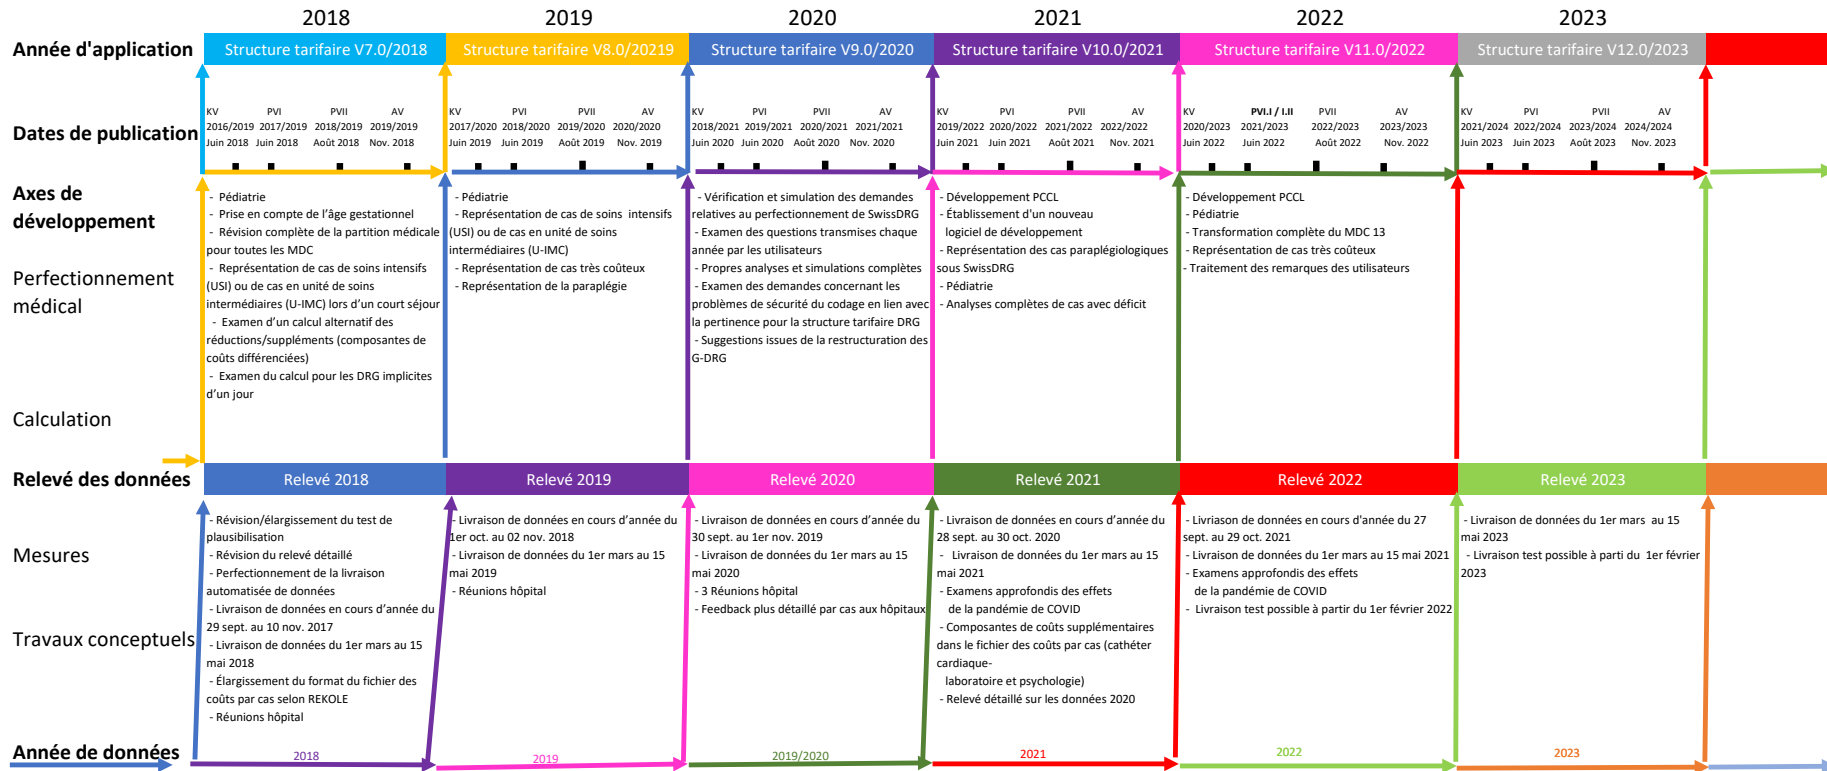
2018 2019 2020 2021 2022 2023

Année d'application

Structure tarifaire V7.0/2018
Structure tarifaire V8.0/20219
Structure tarifaire V9.0/2020
Structure tarifaire V10.0/2021
Structure tarifaire V11.0/2022
Structure tarifaire V12.0/2023

Dates de publication

| KV | PVI | PVII | AV |
|---|---|---|---|
| 2016/2019 | 2017/2019 | 2018/2019 | 2019/2019 |
| Juin 2018 | Juin 2018 | Août 2018 | Nov. 2018 |

| KV | PVI | PVII | AV |
|---|---|---|---|
| 2017/2020 | 2018/2020 | 2019/2020 | 2020/2020 |
| Juin 2019 | Juin 2019 | Août 2019 | Nov. 2019 |

| KV | PVI | PVII | AV |
|---|---|---|---|
| 2018/2021 | 2019/2021 | 2020/2021 | 2021/2021 |
| Juin 2020 | Juin 2020 | Août 2020 | Nov. 2020 |

| KV | PVI | PVII | AV |
|---|---|---|---|
| 2019/2022 | 2020/2022 | 2021/2022 | 2022/2022 |
| Juin 2021 | Juin 2021 | Août 2021 | Nov. 2021 |

| KV | PVI.I / I.II | PVII | AV |
|---|---|---|---|
| 2020/2023 | 2021/2023 | 2022/2023 | 2023/2023 |
| Juin 2022 | Juin 2022 | Août 2022 | Nov. 2022 |

| KV | PVI | PVII | AV |
|---|---|---|---|
| 2021/2024 | 2022/2024 | 2023/2024 | 2024/2024 |
| Juin 2023 | Juin 2023 | Août 2023 | Nov. 2023 |

Axes de développement

Perfectionnement médical

Calculation

- Pédiatrie
- Prise en compte de l'âge gestationnel
- Révision complète de la partition médicale pour toutes les MDC
- Représentation de cas de soins intensifs (USI) ou de cas en unité de soins intermédiaires (U-IMC) lors d'un court séjour
- Examen d'un calcul alternatif des réductions/suppléments (composantes de coûts différenciées)
- Examen du calcul pour les DRG implicites d'un jour

- Pédiatrie
- Représentation de cas de soins intensifs (USI) ou de cas en unité de soins intermédiaires (U-IMC)
- Représentation de cas très coûteux
- Représentation de la paraplégie

- Vérification et simulation des demandes relatives au perfectionnement de SwissDRG
- Examen des questions transmises chaque année par les utilisateurs
- Propres analyses et simulations complètes
- Examen des demandes concernant les problèmes de sécurité du codage en lien avec la pertinence pour la structure tarifaire DRG
- Suggestions issues de la restructuration des G-DRG

- Développement PCCL
- Établissement d'un nouveau logiciel de développement
- Représentation des cas paraplégiologiques sous SwissDRG
- Pédiatrie
- Analyses complètes de cas avec déficit

- Développement PCCL
- Pédiatrie
- Transformation complète du MDC 13
- Représentation de cas très coûteux
- Traitement des remarques des utilisateurs

Relevé des données

Relevé 2018
Relevé 2019
Relevé 2020
Relevé 2021
Relevé 2022
Relevé 2023

Mesures

Travaux conceptuels

- Révision/élargissement du test de plausibilisation
- Révision du relevé détaillé
- Perfectionnement de la livraison automatisée de données
- Livraison de données en cours d'année du 29 sept. au 10 nov. 2017
- Livraison de données du 1er mars au 15 mai 2018
- Élargissement du format du fichier des coûts par cas selon REKOLE
- Réunions hôpital

- Livraison de données en cours d'année du 1er oct. au 02 nov. 2018
- Livraison de données du 1er mars au 15 mai 2019
- Réunions hôpital

- Livraison de données en cours d'année du 30 sept. au 1er nov. 2019
- Livraison de données du 1er mars au 15 mai 2020
- 3 Réunions hôpital
- Feedback plus détaillé par cas aux hôpitaux

- Livraison de données en cours d'année du 28 sept. au 30 oct. 2020
- Livraison de données du 1er mars au 15 mai 2021
- Examens approfondis des effets de la pandémie de COVID
- Composantes de coûts supplémentaires dans le fichier des coûts par cas (cathéter cardiaque-laboratoire et psychologie)
- Relevé détaillé sur les données 2020

- Livriason de données en cours d'année du 27 sept. au 29 oct. 2021
- Livraison de données du 1er mars au 15 mai 2021
- Examens approfondis des effets de la pandémie de COVID
- Livraison test possible à partir du 1er février 2022

- Livraison de données du 1er mars au 15 mai 2023
- Livraison test possible à parti du 1er février 2023

Année de données

2018 2019 2019/2020 2021 2022 2023